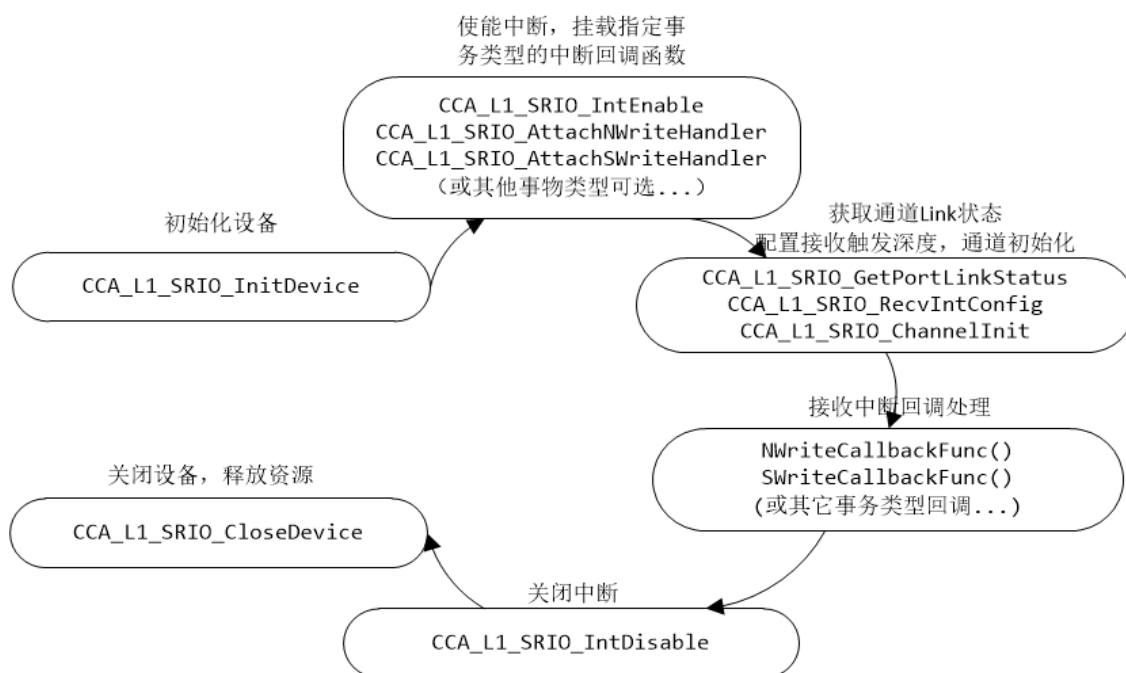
使能中断，挂载指定事务类型的中断回调函数

CCA_L1_SRIO_IntEnable
CCA_L1_SRIO_AttachNWriteHandler
CCA_L1_SRIO_AttachSWriteHandler
（或其他事物类型可选...）

初始化设备

CCA_L1_SRIO_InitDevice

获取通道Link状态
配置接收触发深度，通道初始化

CCA_L1_SRIO_GetPortLinkStatus
CCA_L1_SRIO_RecvIntConfig
CCA_L1_SRIO_ChannelInit

接收中断回调处理

NWriteCallbackFunc()
SWriteCallbackFunc()
(或其它事务类型回调...)

关闭设备，释放资源

CCA_L1_SRIO_CloseDevice

关闭中断

CCA_L1_SRIO_IntDisable